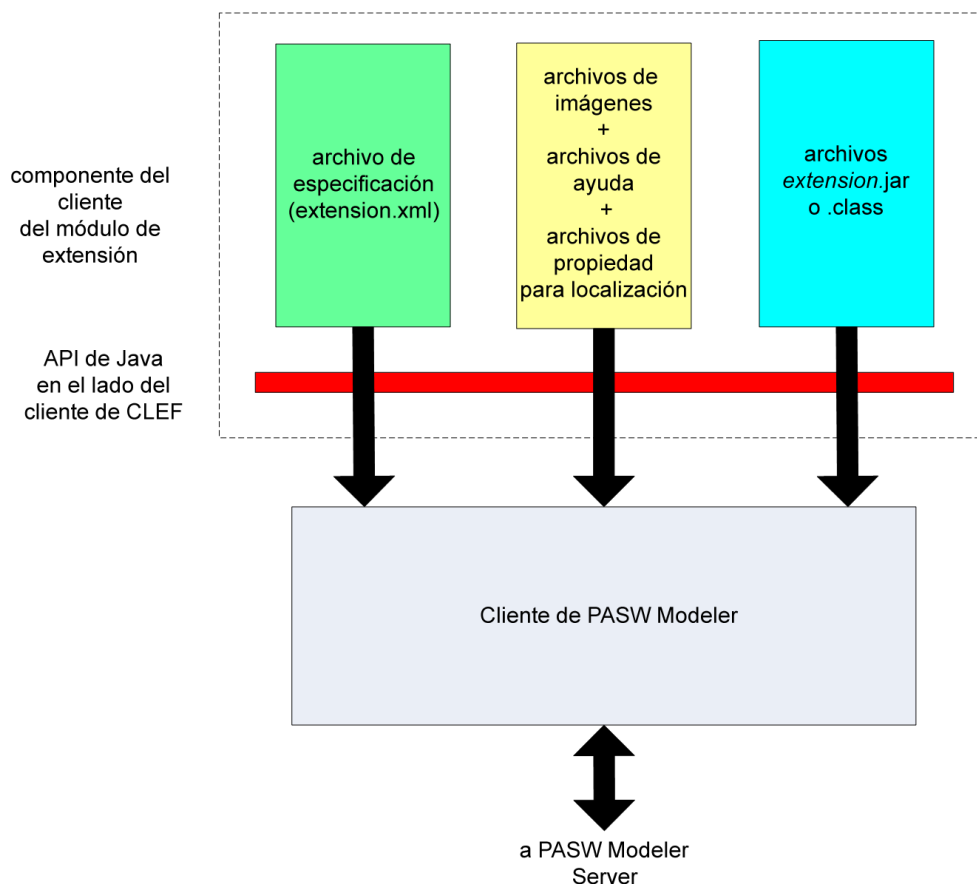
componente del cliente del módulo de extensión

archivo de especificación (extension.xml)

archivos de imágenes + archivos de ayuda + archivos de propiedad para localización

archivos *extension*.jar o .class

API de Java en el lado del cliente de CLEF

Cliente de PASW Modeler

a PASW Modeler Server